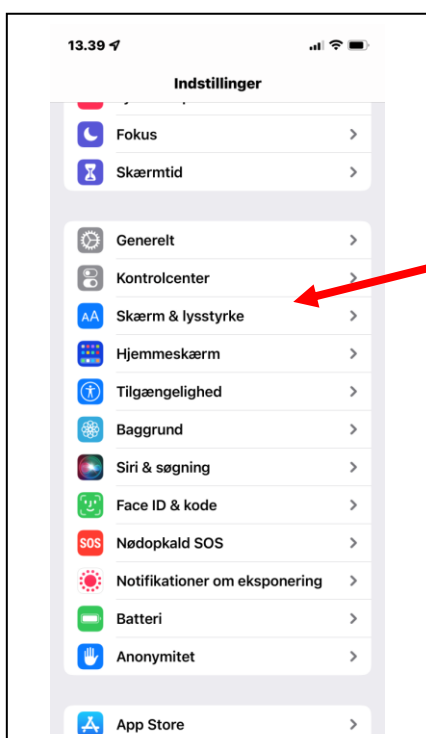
13.39

Indstillinger

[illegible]

Fokus

Skærmtid

Generelt

Kontrolcenter

AA Skærm & lysstyrke

Hjemmeskærm

Tilgængelighed

Baggrund

Siri & søgning

Face ID & kode

SOS Nødopkald SOS

Notifikationer om eksponering

Batteri

Anonymitet

App Store